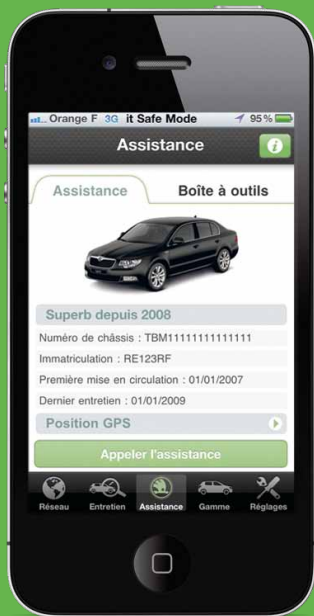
Orange F 3G it Safe Mode 95 %

Assistance

Assistance

Boîte à outils

Superb depuis 2008

Numéro de châssis : TBM11111111111111

Immatriculation : RE123RF

Première mise en circulation : 01/01/2007

Dernier entretien : 01/01/2009

Position GPS

Appeler l'assistance

Réseau Entretien Assistance Gamme Réglages